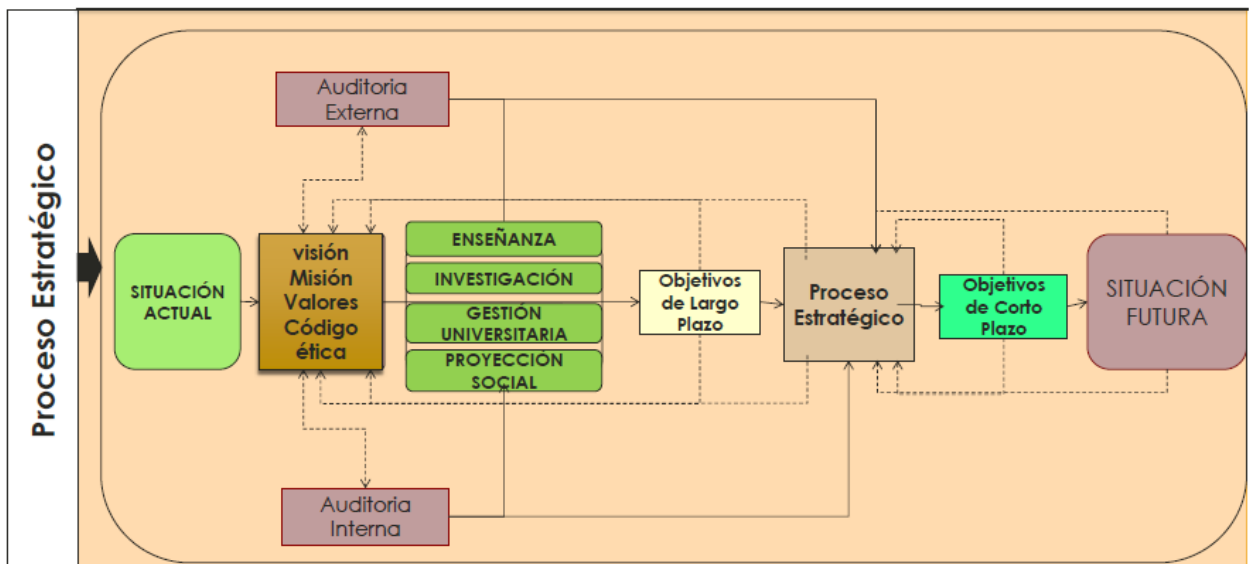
Proceso Estratégico

Auditoria Externa

SITUACIÓN ACTUAL

visión Misión Valores Código ética

ENSEÑANZA

INVESTIGACIÓN

GESTIÓN UNIVERSITARIA

PROYECCIÓN SOCIAL

Objetivos de Largo Plazo

Proceso Estratégico

Objetivos de Corto Plazo

SITUACIÓN FUTURA

Auditoria Interna